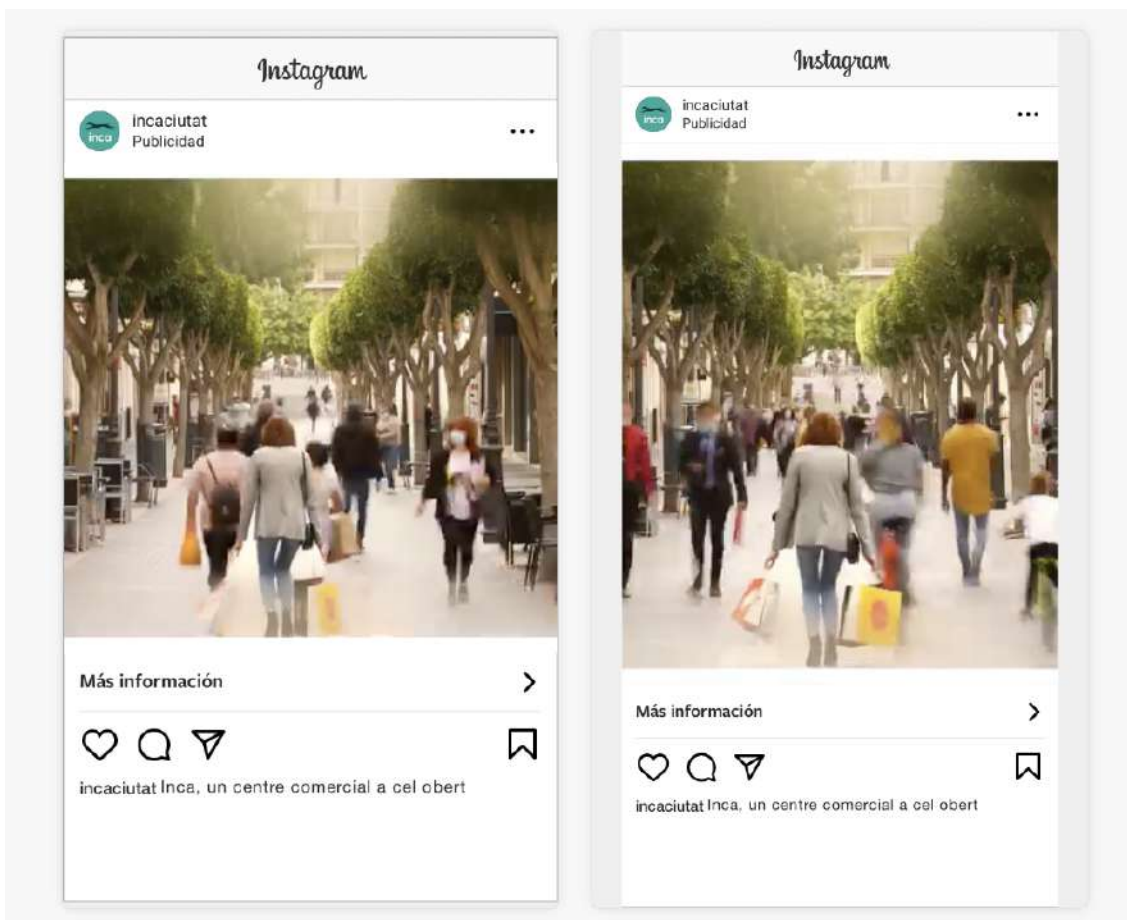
Instagram

inca

incaciutat
Publicidad

...

Más información

>

incaciutat Inca, un centre comercial a cel obert

Instagram

inca

incaciutat
Publicidad

...

Más información

>

incaciutat Inca, un centre comercial a cel obert